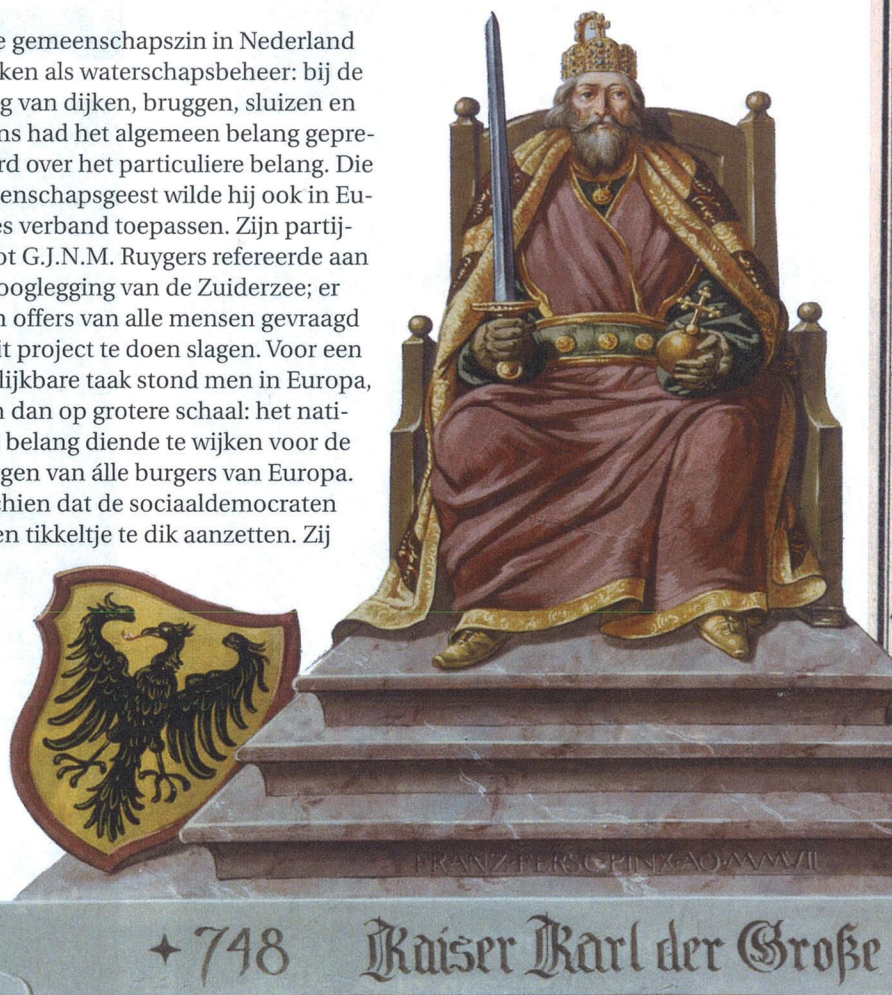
e gemeenschapszin in Nederland ken als waterschapsbeheer: bij de g van dijken, bruggen, sluizen en ns had het algemeen belang geprerd over het particuliere belang. Die enschapsgeest wilde hij ook in Eues verband toepassen. Zijn partijot G.J.N.M. Ruygers refereerde aan ooglegging van de Zuiderzee; er n offers van alle mensen gevraagd lt project te doen slagen. Voor een lijkbare taak stond men in Europa, n dan op grotere schaal: het nati belang diende te wijken voor de gen van álle burgers van Europa. chien dat de sociaaldemocraten en tikkeltje te dik aanzetten. Zij

FRANZ·FERSC·PINX·AO·MMVII

+748 Kaiser Karl der Große